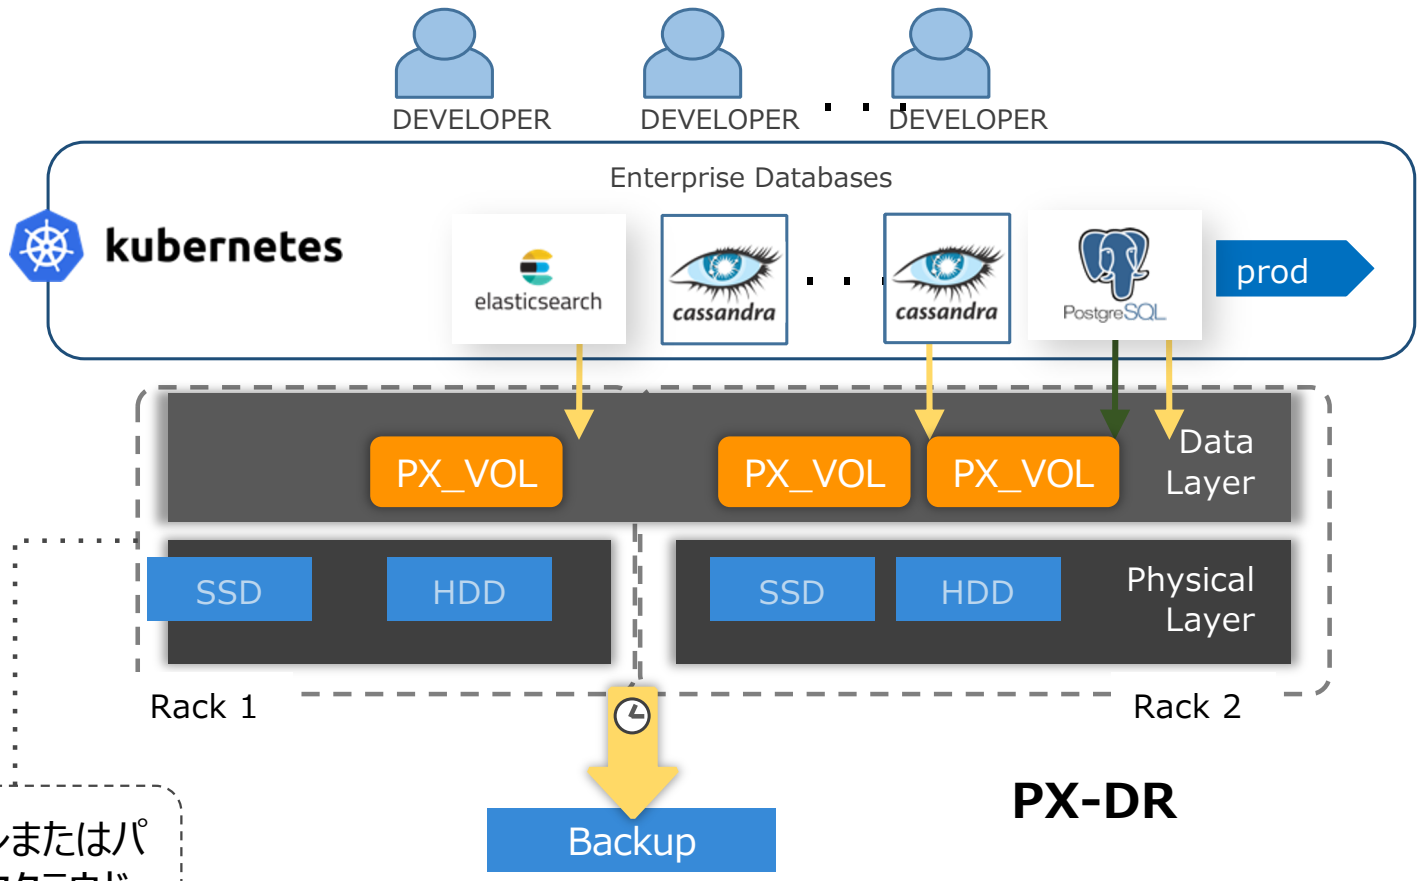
DEVELOPER DEVELOPER . . . DEVELOPER

Enterprise Databases

kubernetes

elasticsearch

cassandra . . . cassandra

PostgreSQL

prod

PX_VOL PX_VOL PX_VOL

Data Layer

SSD HDD SSD HDD

Physical Layer

Rack 1

Rack 2

Backup

PX-DR

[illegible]またはパ
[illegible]